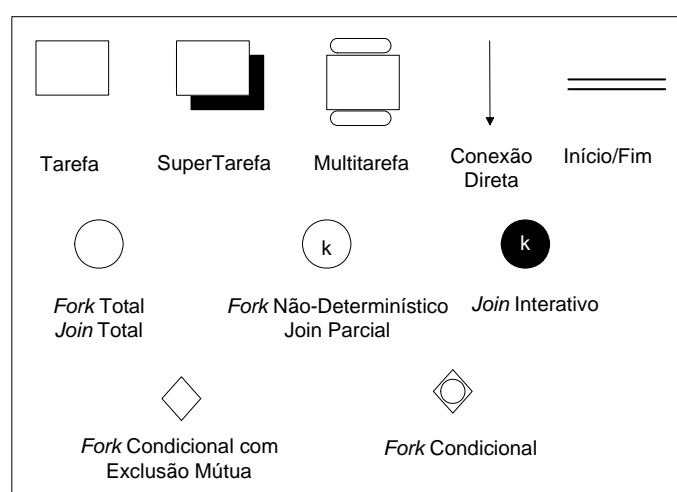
Tarefa

SuperTarefa

Multitarefa

Conexão Direta

Início/Fim

k

k

*Fork* Total
*Join* Total

*Fork* Não-Determinístico
Join Parcial

*Join* Interativo

*Fork* Condicional com Exclusão Mútua

*Fork* Condicional